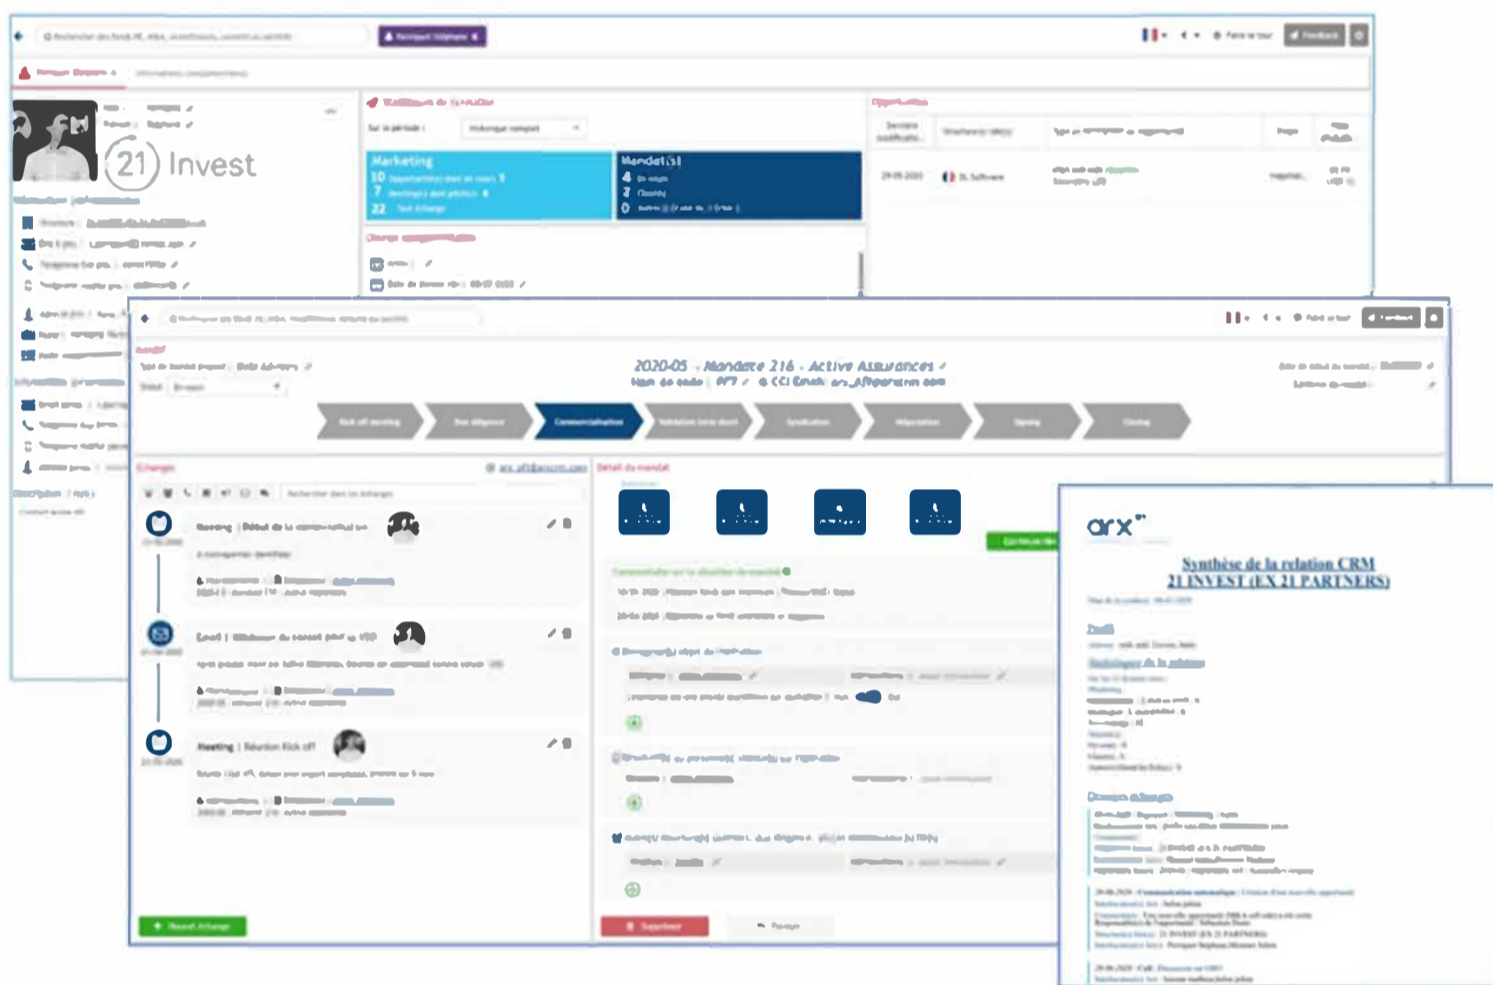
21 Invest

Marketing
10
7
22

Mandat(s)
4
2
0

2020-05 - Mandate 216 - Active Assurances

Commercialisation

Meeting | Réunion Kick off

Nouvel échange

Supprimer

arx

Synthèse de la relation CRM
21 INVEST (EX 21 PARTNERS)